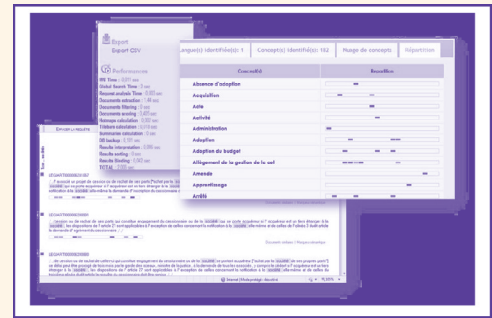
Export
Export CSV

Performances
IRI Time : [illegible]
Global Search Time : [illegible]
Documents extraction : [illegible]
Documents filtering : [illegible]
Documents sorting : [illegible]
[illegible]
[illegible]
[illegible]
TOTAL : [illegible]

Langue(s) identifiée(s) : 1 | Concept(s) identifié(s) : 182 | Nuage de concepts | Répartition

| Concept(s) | Répartition |
|---|---|
| Absence d'adoption | |
| Acquisition | |
| Acte | |
| Activité | |
| Administration | |
| Adoption | |
| Adoption du budget | |
| Allègement de la gestion de la vat | |
| Amende | |
| Apprentissage | |
| Arrêté | |

Envoyer la requête

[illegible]